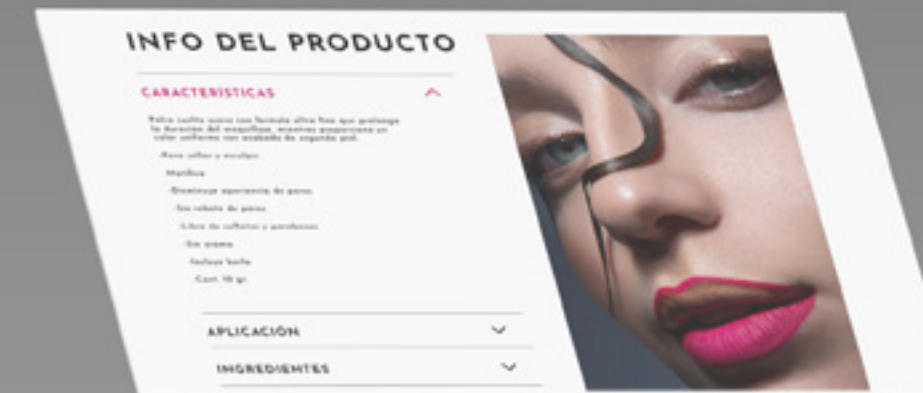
INFO DEL PRODUCTO

CARACTERISTICAS

Polvo suelto suave con formula ultra fina que prolonga la duración del maquillaje, mientras proporciona un color uniforme con acabado de segunda piel.

-Para sellar y esculpir

-Matifica

-Disminuye apariencia de poros

-Sin relleno de poros

-Libre de sulfatos y parabenos

-Sin aroma

-Incluye borla

-Cont. 10 gr.

APLICACIÓN

INGREDIENTES